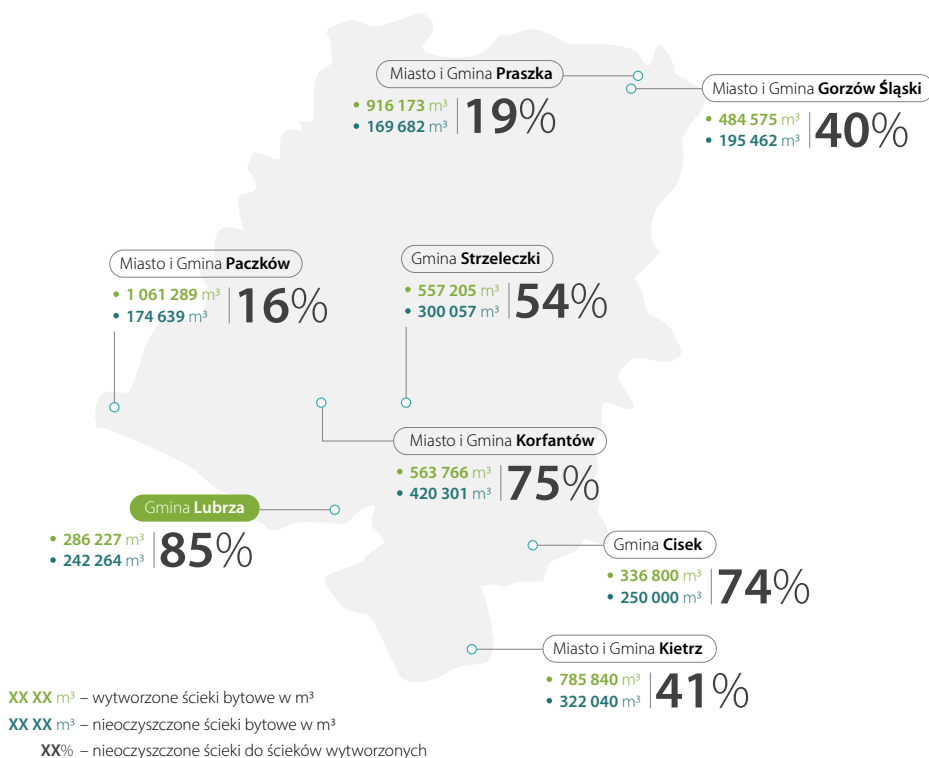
Miasto i Gmina **Praszka**
• 916 173 m³
• 169 682 m³
19%

Miasto i Gmina **Gorzów Śląski**
• 484 575 m³
• 195 462 m³
40%

Miasto i Gmina **Paczków**
• 1 061 289 m³
• 174 639 m³
16%

Gmina **Strzeleczki**
• 557 205 m³
• 300 057 m³
54%

Miasto i Gmina **Korfantów**
• 563 766 m³
• 420 301 m³
75%

Gmina **Lubrza**
• 286 227 m³
• 242 264 m³
85%

Gmina **Cisek**
• 336 800 m³
• 250 000 m³
74%

Miasto i Gmina **Kietrz**
• 785 840 m³
• 322 040 m³
41%

XX XX m³ – wytworzone ścieki bytowe w m³
XX XX m³ – nieoczyszczone ścieki bytowe w m³
XX% – nieoczyszczone ścieki do ścieków wytworzonych